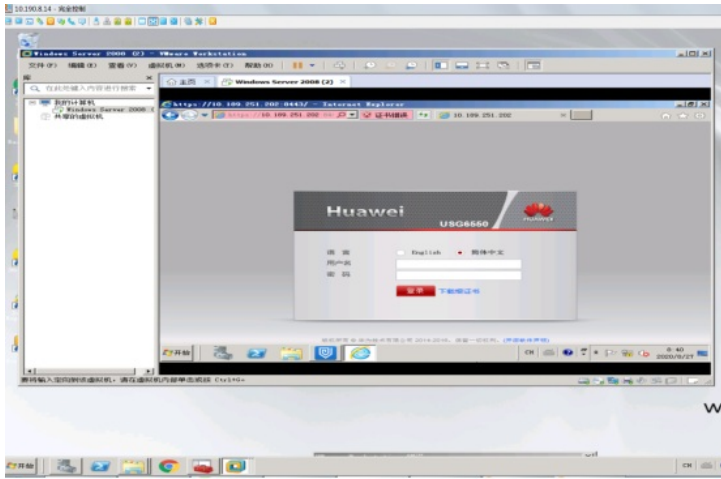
10.190.8.14 - 远程控制

Windows Server 2008 (2) - VMware Workstation

文件(F) 编辑(E) 查看(V) 虚拟机(M) 选项卡(T) 帮助(H)

库

在此处键入内容进行搜索

我的计算机
Windows Server 2008
共享的虚拟机

主页
Windows Server 2008 (2)

https://10.109.251.202:8443/ - Internet Explorer

https://10.109.251.202

证书错误

10.109.251.202

Huawei
USG6550
HUAWEI

语 言
English
简体中文
用户名
密 码

登录
下载根证书

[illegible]

开始

CH

0:40
2020/9/27

要将输入定向到该虚拟机，请在虚拟机内部单击或按 Ctrl+G。

W

开始

CH